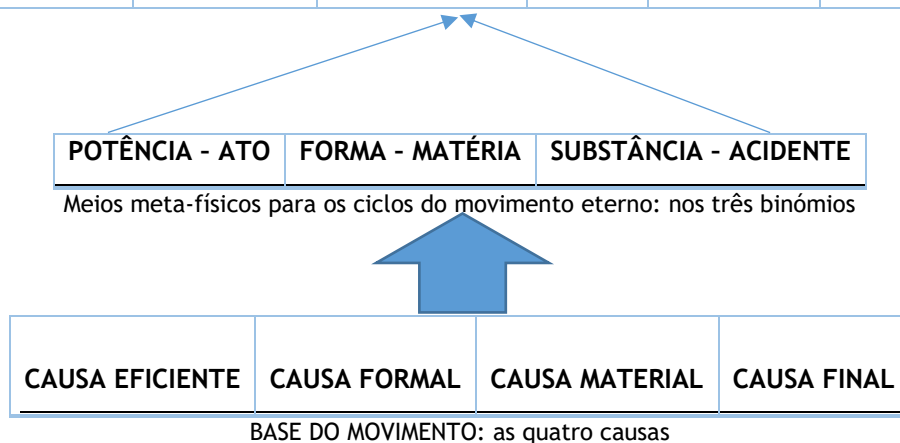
| POTÊNCIA – ATO | FORMA – MATÉRIA | SUBSTÂNCIA – ACIDENTE |
|---|---|---|

Meios meta-físicos para os ciclos do movimento eterno: nos três binómios

| CAUSA EFICIENTE | CAUSA FORMAL | CAUSA MATERIAL | CAUSA FINAL |
|---|---|---|---|

BASE DO MOVIMENTO: as quatro causas